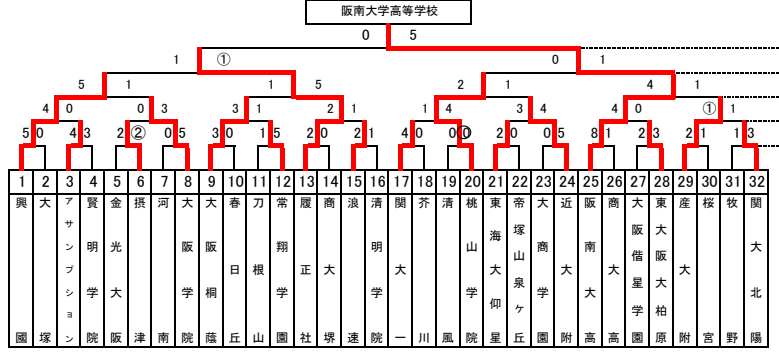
阪南大学高等学校

0 5

1 ① 0 1

5 1 1 5 2 1 4 1

4 0 0 3 3 1 2 1 1 4 3 4 4 0 ① 1

5 0 4 3 2 ② 0 5 3 0 1 5 2 0 2 1 4 0 0 ① 2 0 0 5 8 1 2 3 2 1 1 3

| 1 | 2 | 3 | 4 | 5 | 6 | 7 | 8 | 9 | 10 | 11 | 12 | 13 | 14 | 15 | 16 | 17 | 18 | 19 | 20 | 21 | 22 | 23 | 24 | 25 | 26 | 27 | 28 | 29 | 30 | 31 | 32 |
|---|---|---|---|---|---|---|---|---|---|---|---|---|---|---|---|---|---|---|---|---|---|---|---|---|---|---|---|---|---|---|---|
| 興國 | 大塚 | アサンプション | 賢明学院 | 金光大阪 | 摂津 | 河南 | 大阪学院 | 大阪桐蔭 | 春日丘 | 刀根山 | 常翔学園 | 履正社 | 商大堺 | 浪速 | 清明学院 | 関大一 | 芥川 | 清風 | 桃山学院 | 東海大仰星 | 帝塚山泉ヶ丘 | 大商学園 | 近大附 | 阪南大高 | 商大高 | 大阪偕星学園 | 東大阪大柏原 | 産大附 | 桜宮 | 牧野 | 関大北陽 |